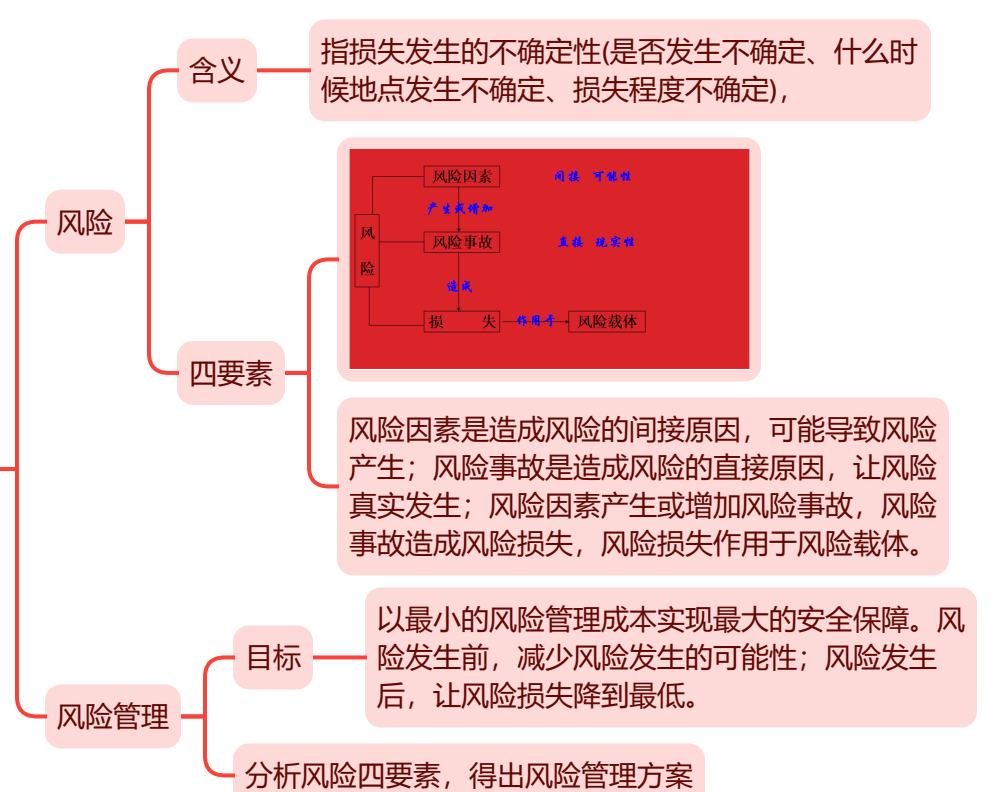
风险

含义

指损失发生的不确定性(是否发生不确定、什么时候地点发生不确定、损失程度不确定)，

四要素

风险

风险因素

间接 可能性

产生或增加

风险事故

直接 现实性

造成

损 失

作用于

风险载体

风险因素是造成风险的间接原因，可能导致风险产生；风险事故是造成风险的直接原因，让风险真实发生；风险因素产生或增加风险事故，风险事故造成风险损失，风险损失作用于风险载体。

风险管理

目标

以最小的风险管理成本实现最大的安全保障。风险发生前，减少风险发生的可能性；风险发生后，让风险损失降到最低。

分析风险四要素，得出风险管理方案